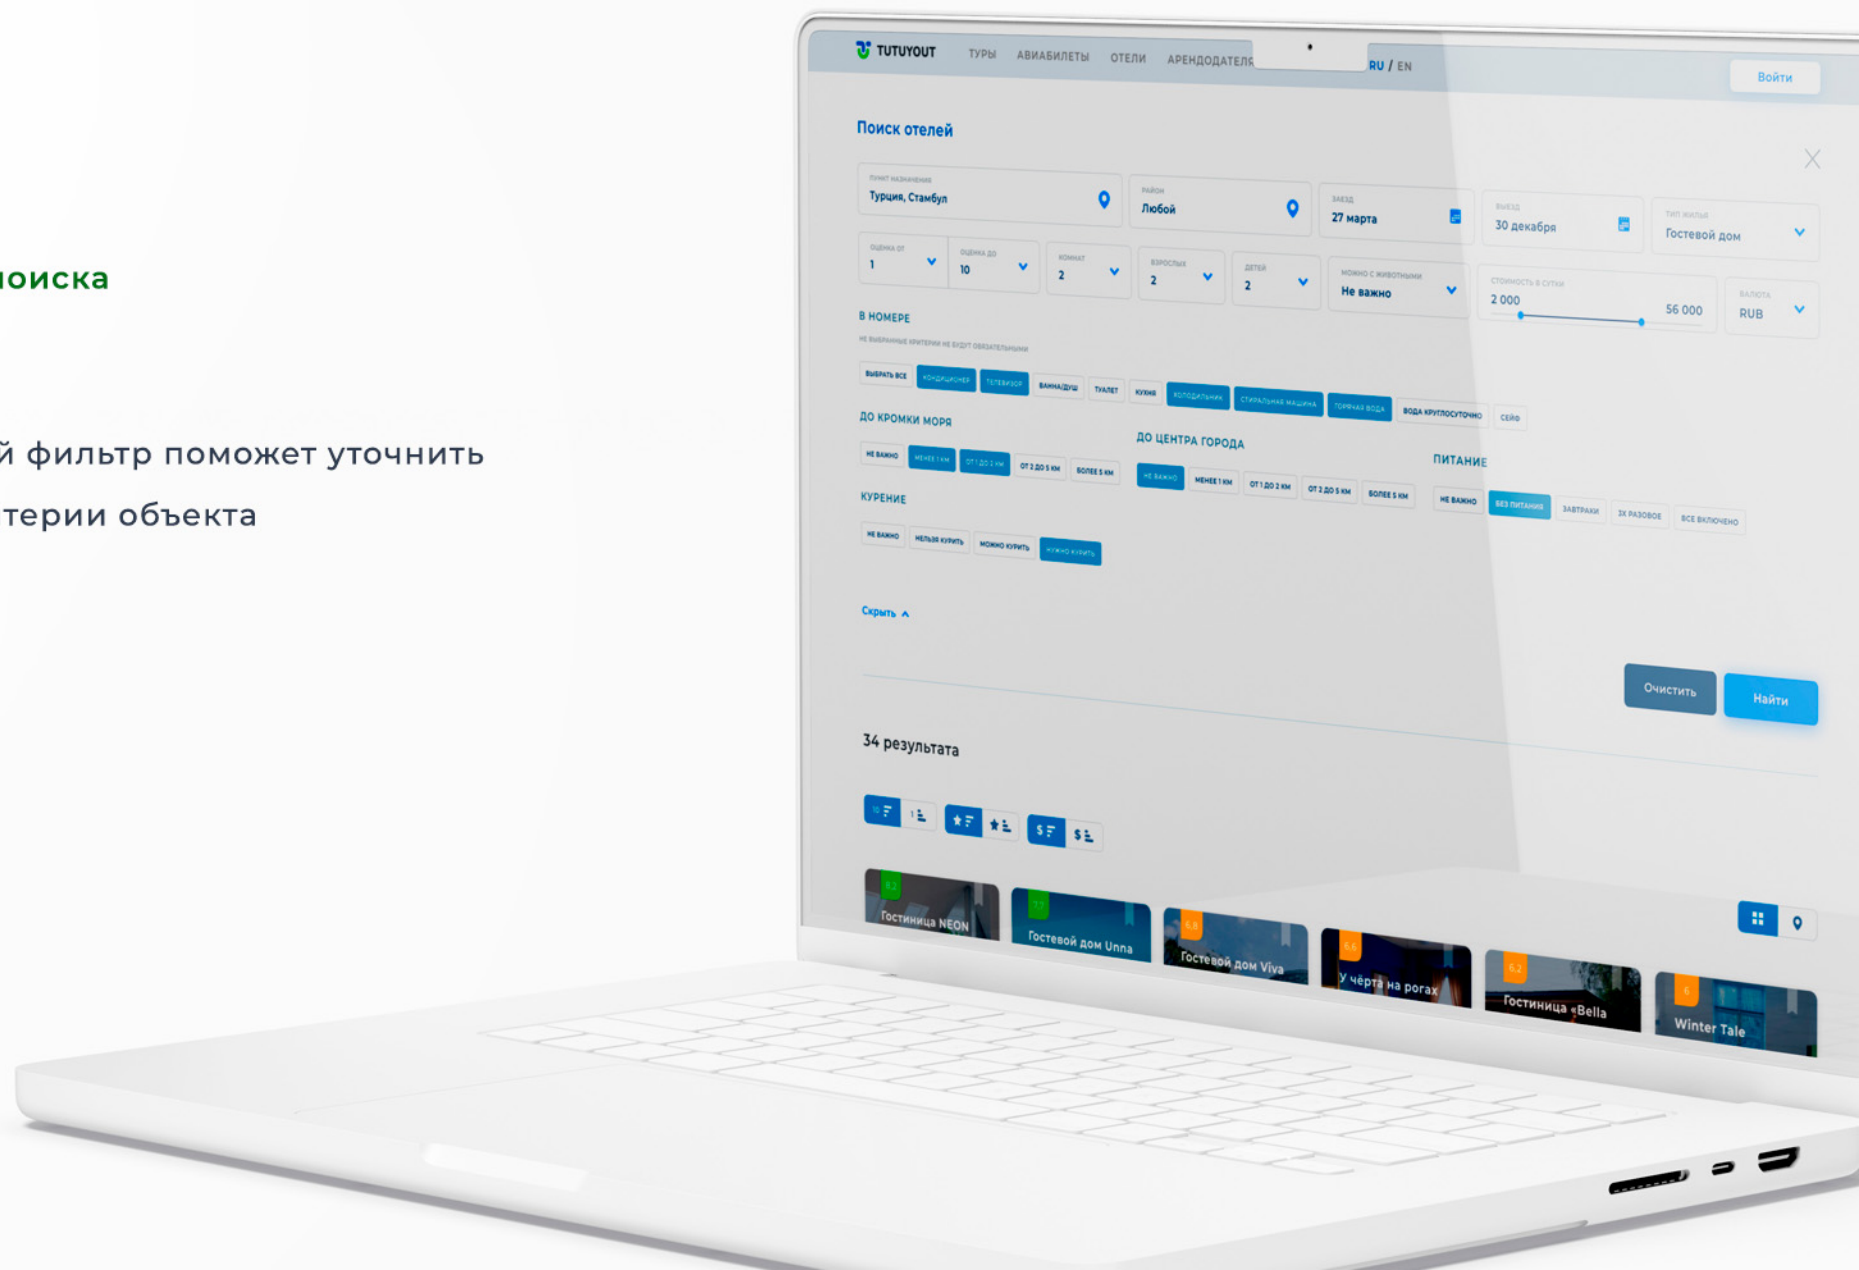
оиска

й фильтр поможет уточнить
терии объекта

TUTUYOUT ТУРЫ АВИАБИЛЕТЫ ОТЕЛИ АРЕНДОДАТЕЛЯ RU / EN Войти

Поиск отелей

Пункт назначения
Турция, Стамбул

Район
Любой

Заезд
27 марта

Выезд
30 декабря

Тип жилья
Гостевой дом

Оценка от
1

Оценка до
10

Комнат
2

Взрослых
2

Детей
2

Можно с животными
Не важно

Стоимость в сутки
2 000 56 000

Валюта
RUB

В НОМЕРЕ
Не выбранные критерии не будут обязательными

ВЫБРАТЬ ВСЕ КОНДИЦИОНЕР ТЕЛЕВИЗОР ВАННА/ДУШ ТУАЛЕТ КУХНЯ ХОЛОДИЛЬНИК СТИРАЛЬНАЯ МАШИНА ГОРЯЧАЯ ВОДА ВОДА КРУГЛОСУТОЧНО СЕЙФ

ДО КРОМКИ МОРЯ
НЕ ВАЖНО МЕНЕЕ 1 КМ ОТ 1 ДО 2 КМ ОТ 2 ДО 5 КМ БОЛЕЕ 5 КМ

ДО ЦЕНТРА ГОРОДА
НЕ ВАЖНО МЕНЕЕ 1 КМ ОТ 1 ДО 2 КМ ОТ 2 ДО 5 КМ БОЛЕЕ 5 КМ

ПИТАНИЕ
НЕ ВАЖНО БЕЗ ПИТАНИЯ ЗАВТРАКИ 3Х РАЗОВОЕ ВСЕ ВКЛЮЧЕНО

КУРЕНИЕ
НЕ ВАЖНО НЕЛЬЗЯ КУРИТЬ МОЖНО КУРИТЬ НУЖНО КУРИТЬ

Скрыть

Очистить Найти

34 результата

Гостиница NEON
Гостевой дом Unna
Гостевой дом Viva
У чёрта на рогах
Гостиница «Bella
Winter Tale